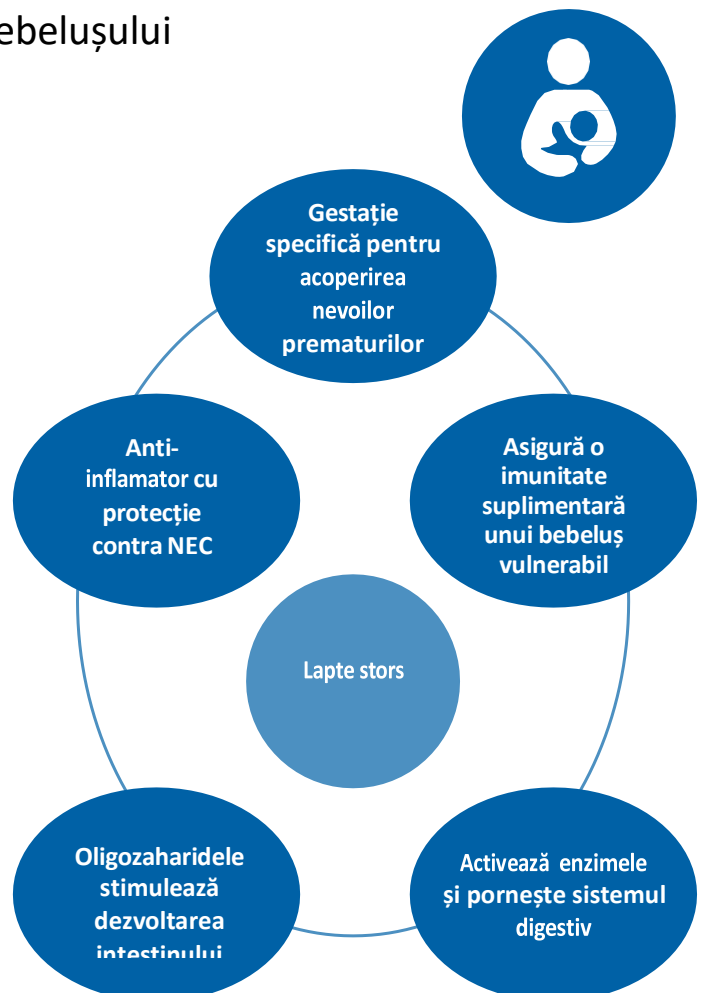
ebelușului

Gestație specifică pentru acoperirea nevoilor prematurilor

Asigură o imunitate suplimentară unui bebeluș vulnerabil

Activează enzimele și pornește sistemul digestiv

Oligozaharidele stimulează dezvoltarea intestinului

Anti-inflamator cu protecție contra NEC

Lapte stors